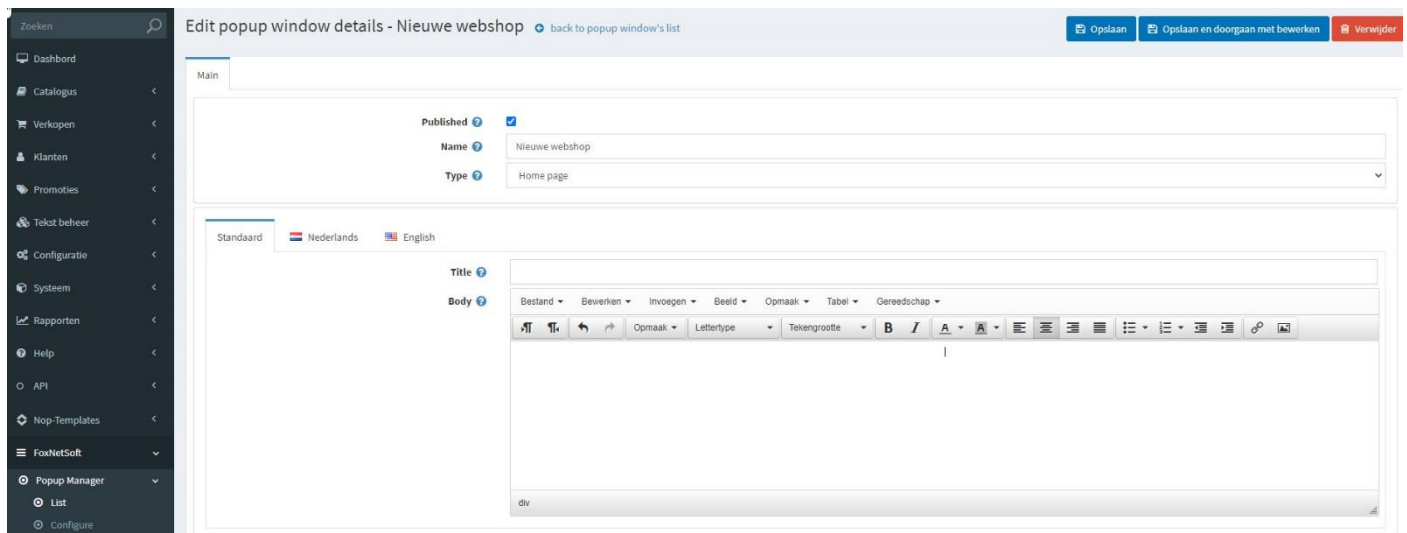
Zoeken

Dashbord

Catalogus

Verkopen

Klanten

Promoties

Tekst beheer

Configuratie

Systeem

Rapporten

Help

API

Nop-Templates

FoxNetSoft

Popup Manager

List

Configure

Edit popup window details - Nieuwe webshop back to popup window's list

Opslaan Opslaan en doorgaan met bewerken Verwijder

Main

Published

Name Nieuwe webshop

Type Home page

Standaard Nederlands English

Title

Body

Bestand Bewerken Invoegen Beeld Opmaak Tabel Gereedschap

Opmaak Lettertype Tekengrootte B I A A

div